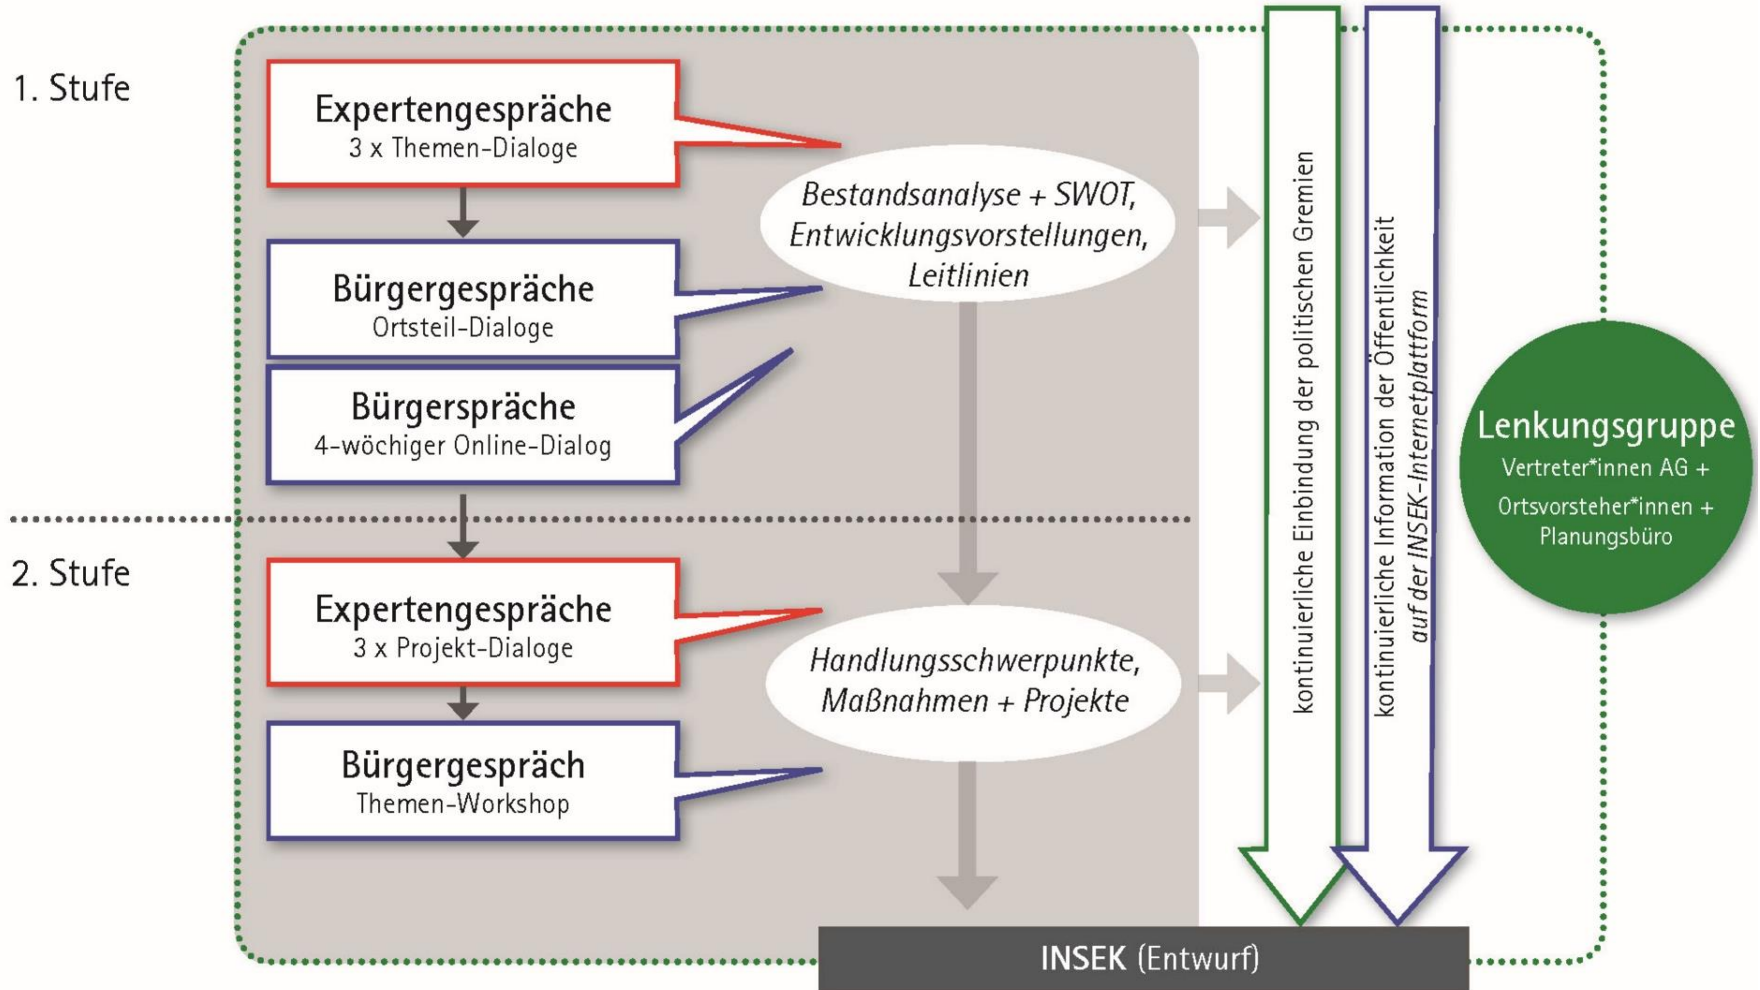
1. Stufe

Expertengespräche
3 x Themen-Dialoge

Bürgergespräche
Ortsteil-Dialoge

Bürgersprâche
4-wöchiger Online-Dialog

Bestandsanalyse + SWOT, Entwicklungsvorstellungen, Leitlinien

2. Stufe

Expertengespräche
3 x Projekt-Dialoge

Bürgergespräch
Themen-Workshop

Handlungsschwerpunkte, Maßnahmen + Projekte

kontinuierliche Einbindung der politischen Gremien

kontinuierliche Information der Öffentlichkeit auf der INSEK-Internetplattform

Lenkungsgruppe
Vertreter*innen AG + Ortsvorsteher*innen + Planungsbüro

INSEK (Entwurf)